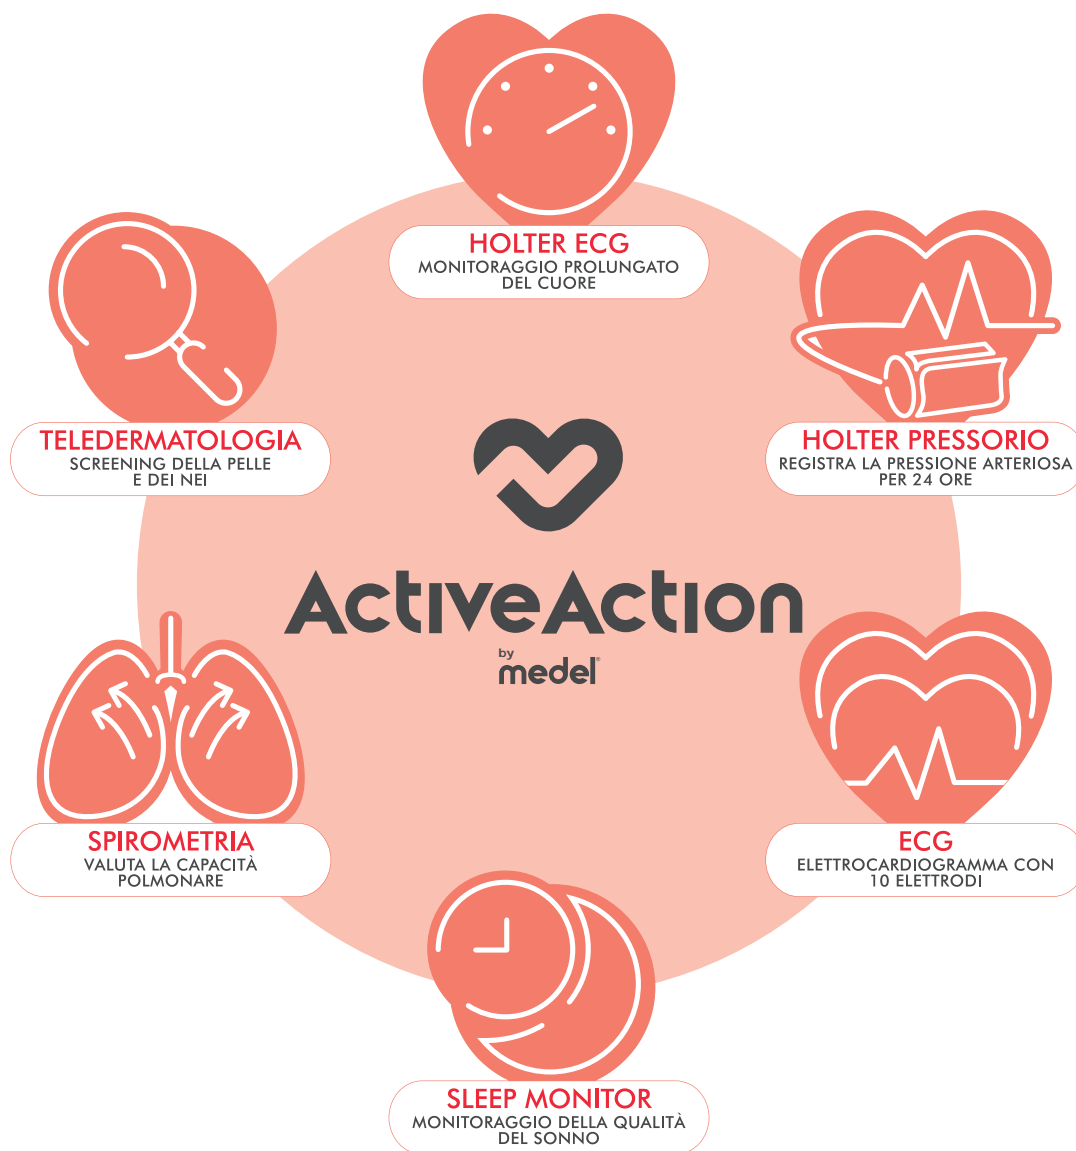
HOLTER ECG
MONITORAGGIO PROLUNGATO DEL CUORE

TELEDERMATOLOGIA
SCREENING DELLA PELLE E DEI NEI

HOLTER PRESSORIO
REGISTRA LA PRESSIONE ARTERIOSA PER 24 ORE

ActiveAction
by medel

SPIROMETRIA
VALUTA LA CAPACITÀ POLMONARE

ECG
ELETTROCARDIOGRAMMA CON 10 ELETTRODI

SLEEP MONITOR
MONITORAGGIO DELLA QUALITÀ DEL SONNO